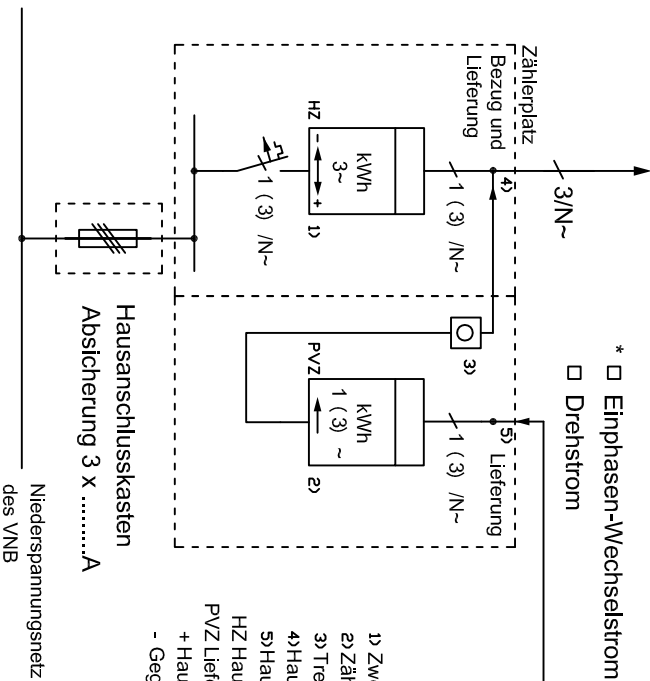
Zählerplatz
Bezug und
Lieferung

HZ
kWh
3~
+

1 (3) /N~
1)

1 (3) /N~
4)

3/N~

* □ Einphasen-Wechselstrom
□ Drehstrom

3)

PVZ
kWh
1 (3) ~
2)

1 (3) /N~
5) Lieferung

Hausanschlusskasten
Absicherung 3 x .........A

Niederspannungsnetz
des VNB

1) Zw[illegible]
2) Zäh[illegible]
3) Tre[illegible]
4) Hau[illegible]
5) Hau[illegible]
HZ Hau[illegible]
PVZ Lief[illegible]
+ Hau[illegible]
- Geg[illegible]